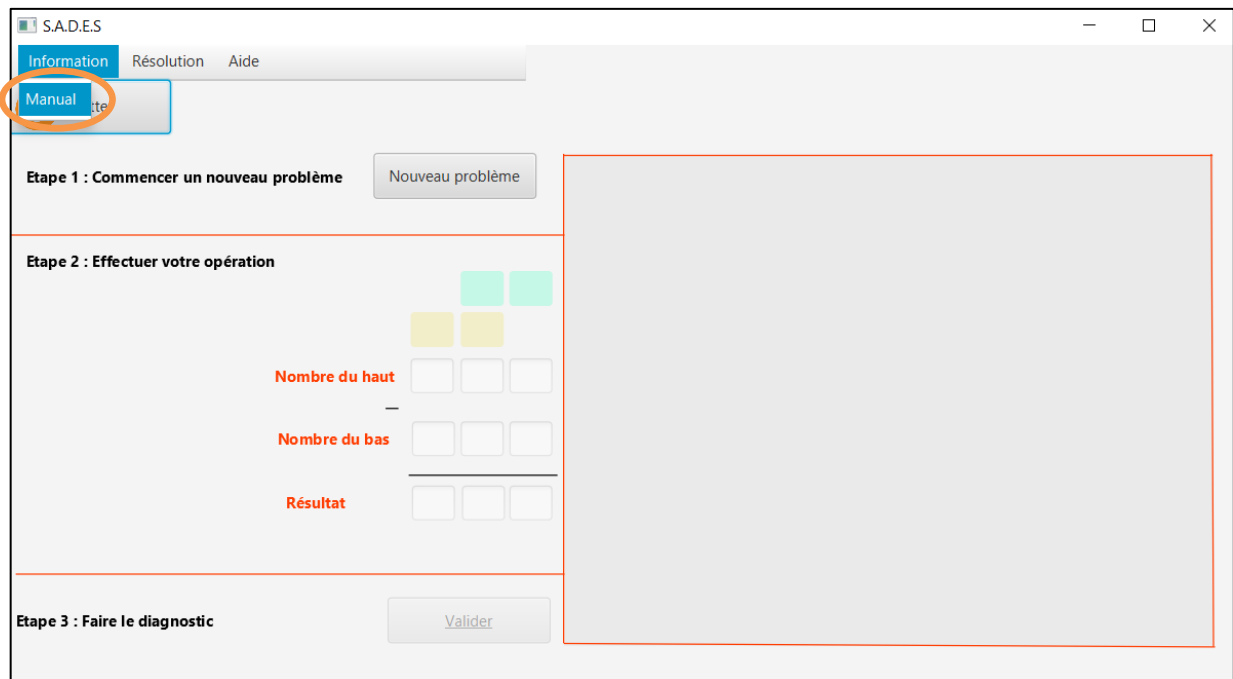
S.A.D.E.S

Information Résolution Aide

Manual

tte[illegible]

Etape 1 : Commencer un nouveau problème

Nouveau problème

Etape 2 : Effectuer votre opération

Nombre du haut

—

Nombre du bas

Résultat

Etape 3 : Faire le diagnostic

Valider